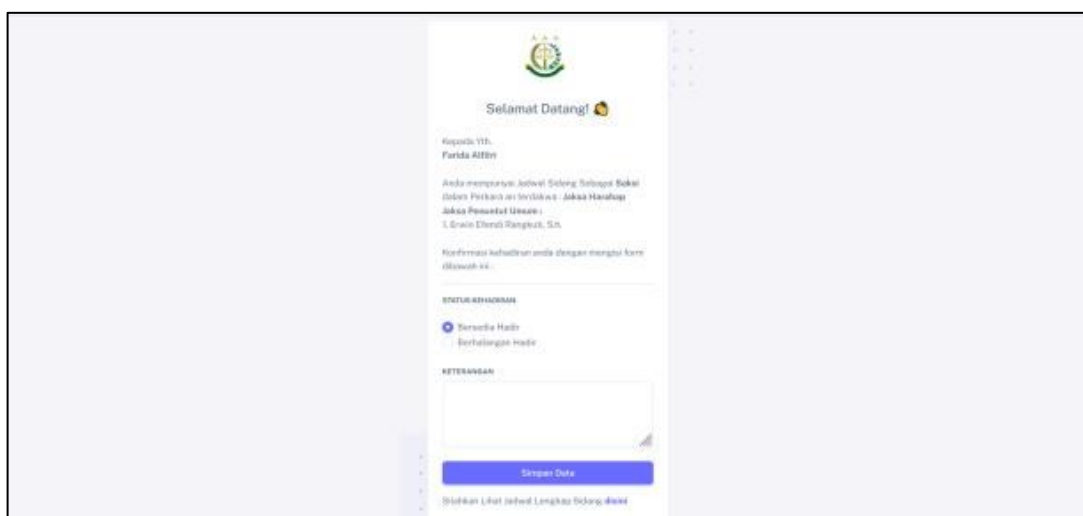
Selamat Datang! 👋

Kepada Yth.
Farida Alfitri

Anda mempunyai Jadwal Sidang Sebagai Saksi Dalam Perkara an terdakwa : Joksa Harahap
Jaksa Penuntut Umum :
1. Erwin Efendi Rangkuti, S.h.

Konfirmasi kehadiran anda dengan mengisi form dibawah ini :

STATUS KEHADIRAN

Bersedia Hadir
Berhalangan Hadir

KETERANGAN

Simpan Data

Silahkan Lihat Jadwal Lengkap Sidang disini